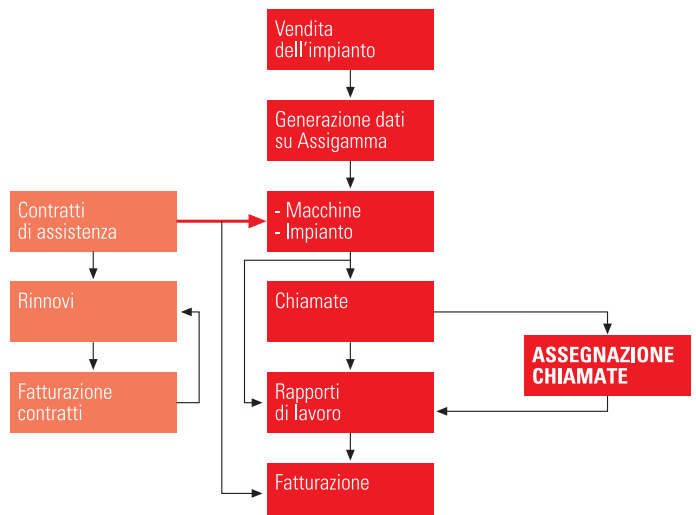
Vendita dell'impianto

Generazione dati su Assigamma

Contratti di assistenza

- Macchine
- Impianto

Rinnovi

Chiamate

ASSEGNAZIONE CHIAMATE

Fatturazione contratti

Rapporti di lavoro

Fatturazione